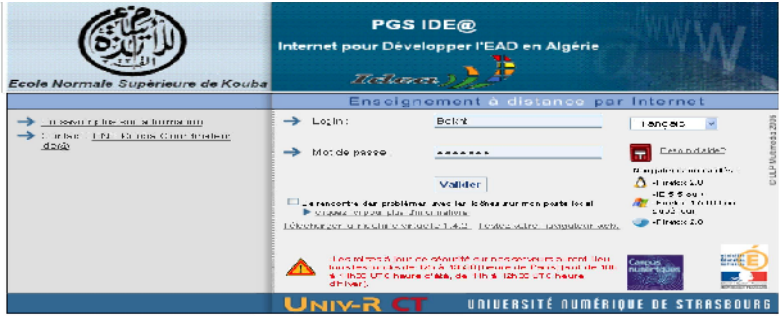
Ecole Normale Supérieure de Kouba

PGS IDE@

Internet pour Développer l'EAD en Algérie

WWW

Enseignement à distance par Internet

En savoir plus sur la formation

Contact : ENS Kouba Coordinateur IDE@

Login :

Bekht

Français

Mot de passe

•••••••

Besoin d'aide ?

Valider

Navigateurs compatibles :

Firefox 3.0

IE 6.0 ou +

Firefox 3.0

Firefox 2.0

Je rencontre des problèmes avec les icônes sur mon poste local

Cliquez ici pour plus d'informations

Télécharger la machine virtuelle 1.4.2 - Testez votre navigateur web.

Les mises à jour de sécurité sur nos serveurs auront lieu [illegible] 18h00 UTC heure d'été, de 11h à 12h00 UTC heure d'hiver).

Campus numériques

© ULP Multimédia 2006

UNIV-R CT

UNIVERSITÉ NUMÉRIQUE DE STRASBOURG